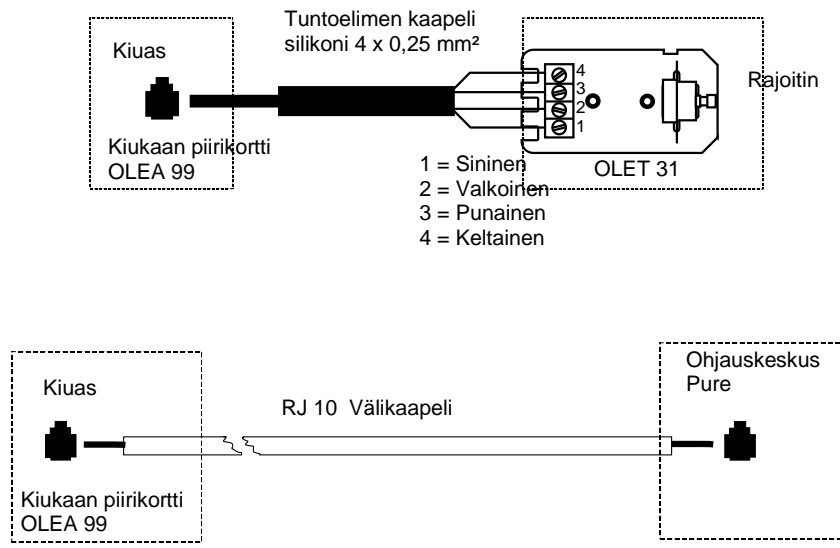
Kiuas

Kiukaan piirikortti
OLEA 99

Tuntoelimen kaapeli
silikoni 4 x 0,25 mm²

4
3
2
1

Rajoitin

OLET 31

1 = Sininen
2 = Valkoinen
3 = Punainen
4 = Keltainen

Kiuas

Kiukaan piirikortti
OLEA 99

RJ 10 Välikaapeli

Ohjauskeskus
Pure